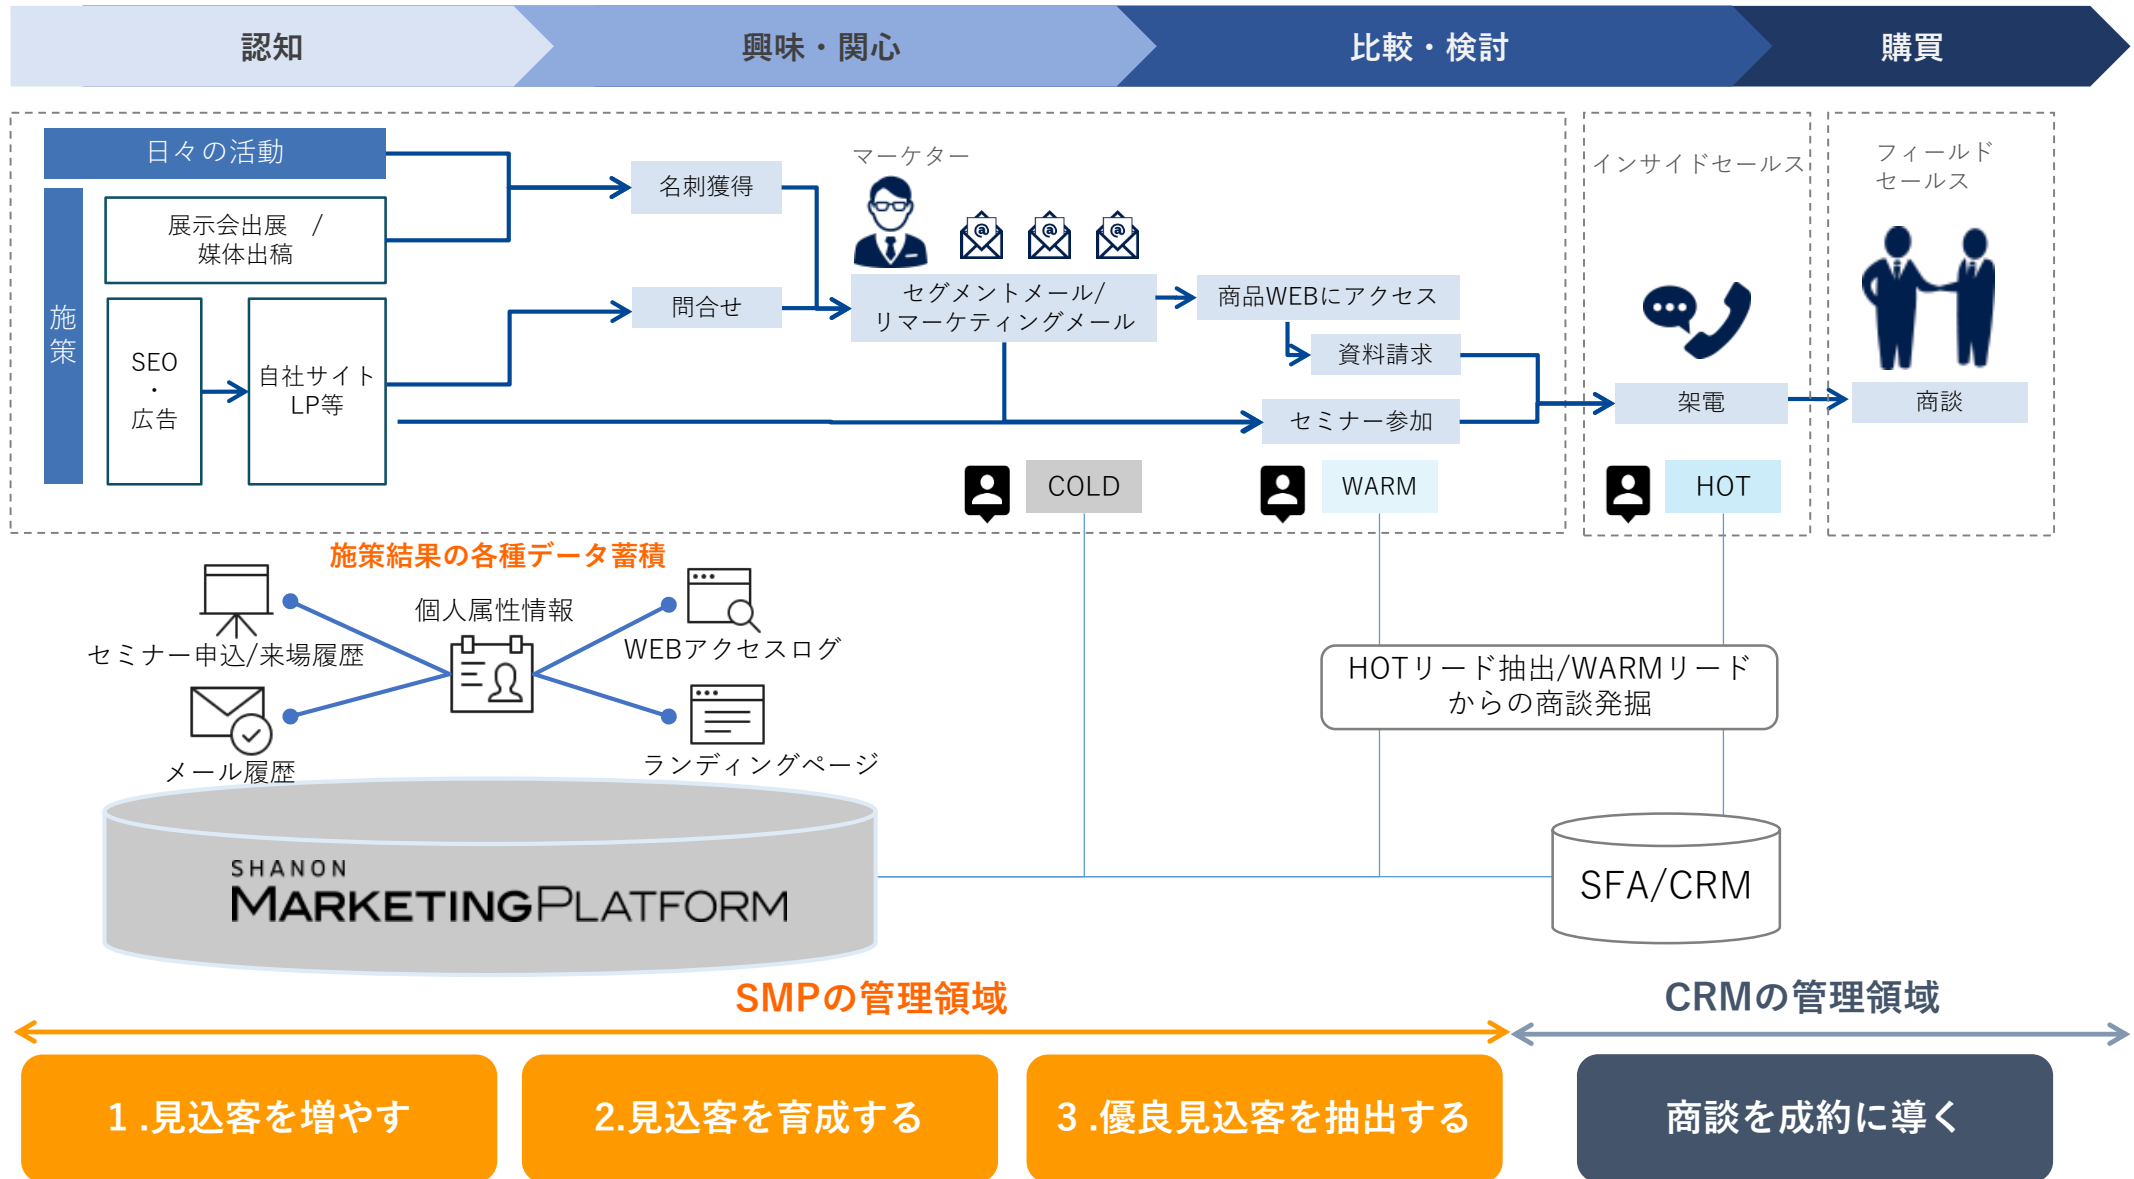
認知
興味・関心
比較・検討
購買

日々の活動
施策
展示会出展 / 媒体出稿
SEO・広告
自社サイト LP等
名刺獲得
問合せ
マーケター
セグメントメール/ リマーケティングメール
商品WEBにアクセス
資料請求
セミナー参加
インサイドセールス
架電
フィールドセールス
商談
COLD
WARM
HOT

施策結果の各種データ蓄積
個人属性情報
セミナー申込/来場履歴
メール履歴
WEBアクセスログ
ランディングページ
HOTリード抽出/WARMリードからの商談発掘
SHANON
MARKETINGPLATFORM
SFA/CRM

SMPの管理領域
CRMの管理領域
1.見込客を増やす
2.見込客を育成する
3.優良見込客を抽出する
商談を成約に導く